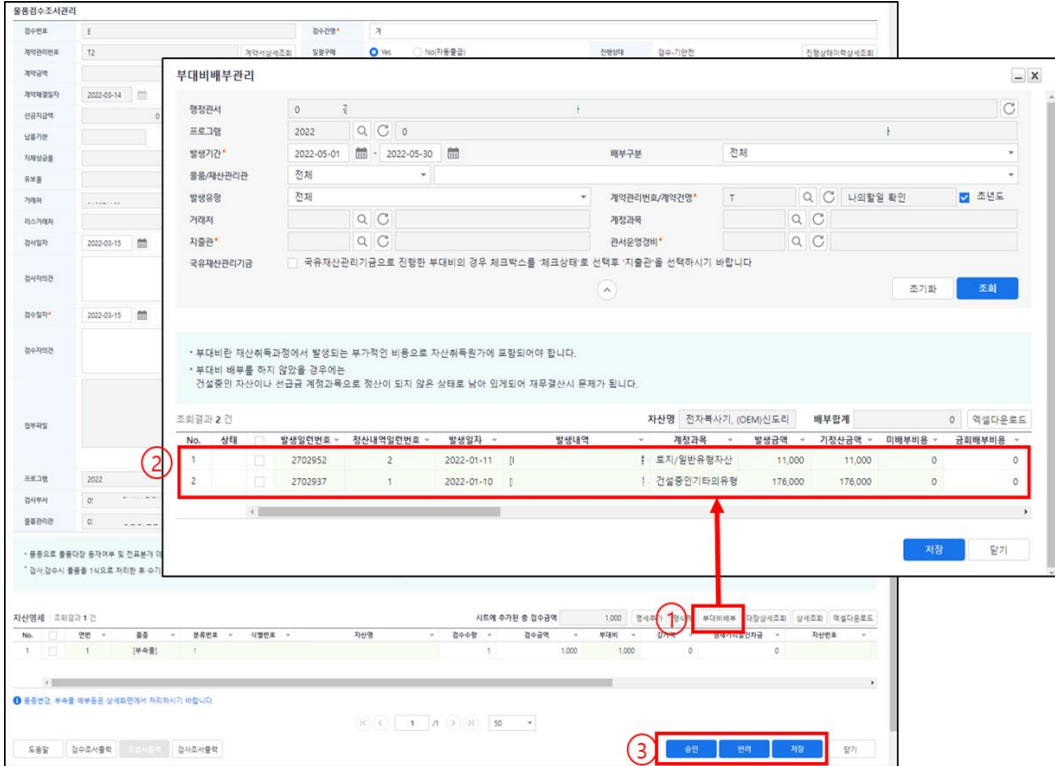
물품검수조서관리

검수번호 E
검수건명* 게
계약관리번호 T2
계약서상세조회
일괄구매 Yes No(자동출급)
진행상태 검수-기안전
진행상태이력상세조회
계약금액
계약체결일자 2022-03-14
선금지급액 0
납품기한
지체상금율
유보율
거래처
리스거래처
검사일자 2022-03-15
검사자의견
검수일자* 2022-03-15
검수자의견
첨부파일
프로그램 2022
검사부서 0
물품관리관 0

• 물품으로 물품대장 등재여부 및 전표분개 여
* 검사,검수시 물품을 1식으로 처리한 후 수기

부대비배부관리

행정관서 0
프로그램 2022 0
발생기간* 2022-05-01 ~ 2022-05-30
배부구분 전체
물품/재산관리관 전체
발생유형 전체
계약관리번호/계약건명* T
나의할일 확인
조년도
거래처
계정과목
지출관*
관서운영경비*
국유재산관리기금
국유재산관리기금으로 진행한 부대비의 경우 체크박스를 '체크상태'로 선택후 '지출관'을 선택하시기 바랍니다
초기화
조회

• 부대비란 재산취득과정에서 발생되는 부가적인 비용으로 자산취득원가에 포함되어야 합니다.
• 부대비 배부를 하지 않았을 경우에는
건설중인 자산이나 선급금 계정과목으로 정산이 되지 않은 상태로 남아 있게되어 재무결산시 문제가 됩니다.

조회결과 2 건
자산명 전자복사기, (OEM)신도리
배부합계 0
엑셀다운로드

| No. | 상태 | | 발생일련번호 | 정산내역일련번호 | 발생일자 | 발생내역 | 계정과목 | 발생금액 | 기정산금액 | 미배부비용 | 금회배부비용 |
|---|---|---|---|---|---|---|---|---|---|---|---|
| 1 | | | 2702952 | 2 | 2022-01-11 | [ | 토지/일반유형자산 | 11,000 | 11,000 | 0 | 0 |
| 2 | | | 2702937 | 1 | 2022-01-10 | [ | 건설중인기타의유형 | 176,000 | 176,000 | 0 | 0 |

저장
닫기

②

자산명세 조회결과 1 건
시트에 추가된 총 검수금액 1,000
명세추가 명세삭제 ① 부대비배부 대장상세조회 상세조회 엑셀다운로드

| No. | | 연번 | 품종 | 분류번호 | 식별번호 | 자산명 | 검수수량 | 검수금액 | 부대비 | 감가액 | 잔존가치 | 자산번호 |
|---|---|---|---|---|---|---|---|---|---|---|---|---|
| 1 | | 1 | [부속품] | | | | 1 | 1,000 | 1,000 | 0 | 0 | |

● 물품변경, 부속물 배부등은 상세화면에서 처리하시기 바랍니다.

1 /1 50

도움말 검수조서출력 검사조서출력
③ 승인 반려 저장
닫기